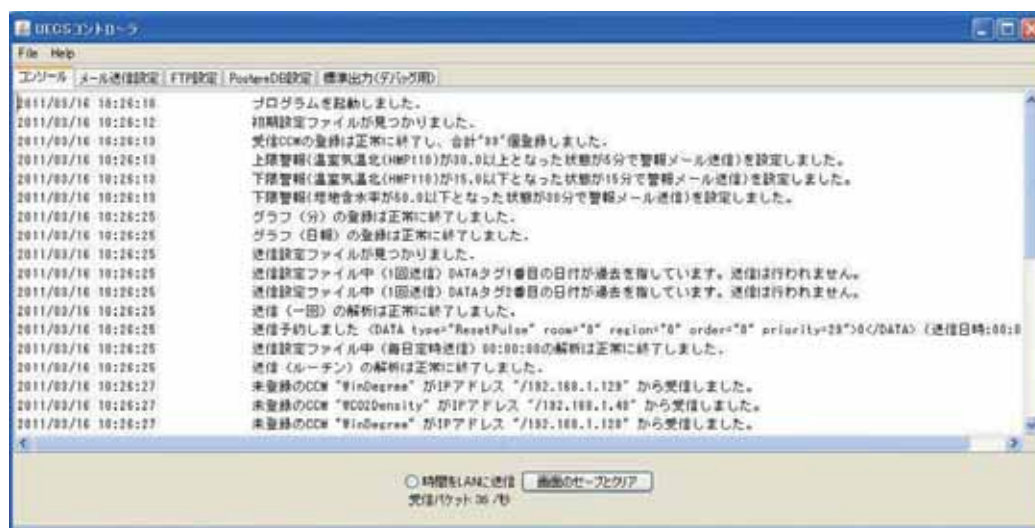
UECSコントローラ
File Help
コンソール | メール送信設定 | FTP設定 | PostgreDB設定 | 標準出力(デバッグ用)

| | |
|---|---|
| 2011/03/16 10:26:10 | プログラムを起動しました。 |
| 2011/03/16 10:26:12 | 初期設定ファイルが見つかりました。 |
| 2011/03/16 10:26:13 | 受信CCMの登録は正常に終了し、合計"89"個登録しました。 |
| 2011/03/16 10:26:13 | 上限警報(温室気温北(HMP110))が30.0以上となった状態が5分で警報メール送信)を設定しました。 |
| 2011/03/16 10:26:13 | 下限警報(温室気温北(HMP110))が15.0以下となった状態が15分で警報メール送信)を設定しました。 |
| 2011/03/16 10:26:13 | 下限警報(培地含水率が50.0以下となった状態が30分で警報メール送信)を設定しました。 |
| 2011/03/16 10:26:25 | グラフ（分）の登録は正常に終了しました。 |
| 2011/03/16 10:26:25 | グラフ（日報）の登録は正常に終了しました。 |
| 2011/03/16 10:26:25 | 送信設定ファイルが見つかりました。 |
| 2011/03/16 10:26:25 | 送信設定ファイル中（1回送信）DATAタグ1番目の日付が過去を指しています。送信は行われません。 |
| 2011/03/16 10:26:25 | 送信設定ファイル中（1回送信）DATAタグ2番目の日付が過去を指しています。送信は行われません。 |
| 2011/03/16 10:26:25 | 送信（一回）の解析は正常に終了しました。 |
| 2011/03/16 10:26:25 | 送信予約しました〈DATA type="ResetPulse" room="0" region="0" order="0" priority="29"〉0〈/DATA〉（送信日時:00:0 |
| 2011/03/16 10:26:25 | 送信設定ファイル中（毎日定時送信）00:00:00の解析は正常に終了しました。 |
| 2011/03/16 10:26:25 | 送信（ルーチン）の解析は正常に終了しました。 |
| 2011/03/16 10:26:27 | 未登録のCCM "WinDegree" がIPアドレス "/192.168.1.129" から受信しました。 |
| 2011/03/16 10:26:27 | 未登録のCCM "WCO2Density" がIPアドレス "/192.168.1.40" から受信しました。 |
| 2011/03/16 10:26:27 | 未登録のCCM "WinDegree" がIPアドレス "/192.168.1.128" から受信しました。 |

○ 時間をLANに送信 [画面のセーブとクリア]
受信パケット 36 /秒